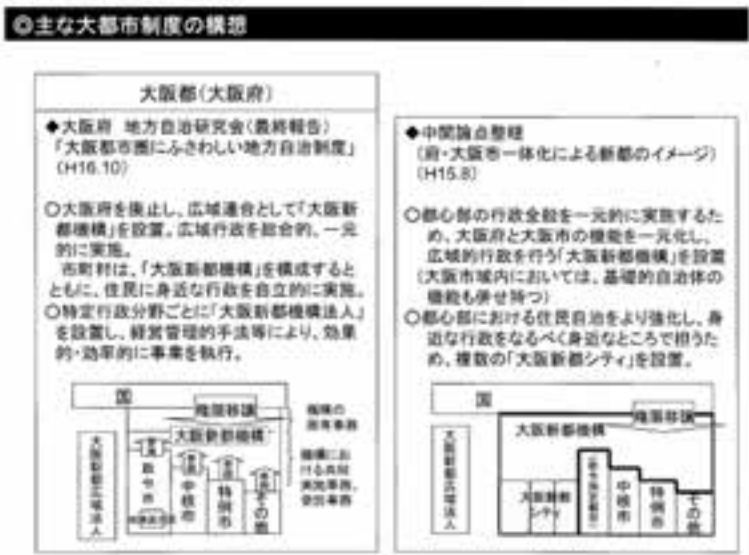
◎主な大都市制度の構想

大阪都(大阪府)

◆大阪府 地方自治研究会(最終報告)
「大阪都市圏にふさわしい地方自治制度」
(H16.10)

○大阪府を廃止し、広域連合として「大阪新都機構」を設置。広域行政を総合的、一元的に実施。
市町村は、「大阪新都機構」を構成するとともに、住民に身近な行政を自立的に実施。
○特定行政分野ごとに「大阪新都機構法人」を設置し、経営管理的手法等により、効果的・効率的に事業を執行。

国
権限移譲
大阪新都機構
機構の固有事務
機構における共同実施事務、委託事務
大阪新都機構法人
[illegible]
政令市
中核市
特例市
その他
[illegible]

◆中間論点整理
(府・大阪市一体化による新都のイメージ)
(H15.8)

○都心部の行政全般を一元的に実施するため、大阪府と大阪市の機能を一元化し、広域的行政を行う「大阪新都機構」を設置
(大阪市域内においては、基礎的自治体の機能も併せ持つ)
○都心部における住民自治をより強化し、身近な行政をなるべく身近なところで担うため、複数の「大阪新都シティ」を設置。

国
権限移譲
大阪新都機構
大阪新都機構法人
大阪新都シティ
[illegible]
中核市
特例市
その他